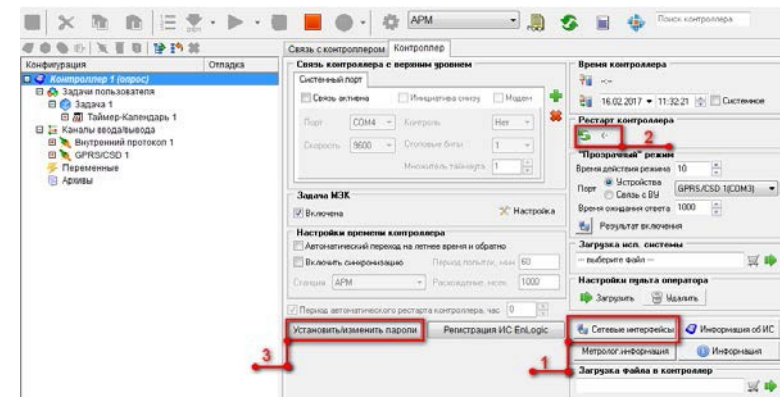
APM
Поиск контроллера

Конфигурация
Отладка
Контроллер 1 (опрос)
Задачи пользователя
Задача 1
Таймер-Календарь 1
Каналы ввода/вывода
Внутренний протокол 1
GPRS/CSD 1
Переменные
Архивы

Связь с контроллером
Контроллер

Связь контроллера с верхним уровнем
Системный порт
Связь активна
Инициатива снизу
Модем
Порт
COM4
Контроль
Нет
Скорость
9600
Стоповые биты
1
Множитель таймаута
1

Задача МЭК
Включена
Настройка

Настройки времени контроллера
Автоматический переход на летнее время и обратно
Включить синхронизацию
Период попыток, мин
60
Станция
APM
Расхождение, мсек
1000
Период автоматического рестарта контроллера, час
0

Установить/изменить пароли
Регистрация ИС EnLogic

Время контроллера
-:-
16.02.2017
11:32:21
Системное

Рестарт контроллера
<-
2

"Прозрачный" режим
Время действия режима
10
Порт
Устройства
Связь с ВУ
GPRS/CSD 1(COM3)
Время ожидания ответа
1000
Результат включения

Загрузка исп. системы
-- выберите файл --

Настройки пульта оператора
Загрузить
Удалить

Сетевые интерфейсы
Информация об ИС
Метролог.информация
Информация
1
Загрузка файла в контроллер
3